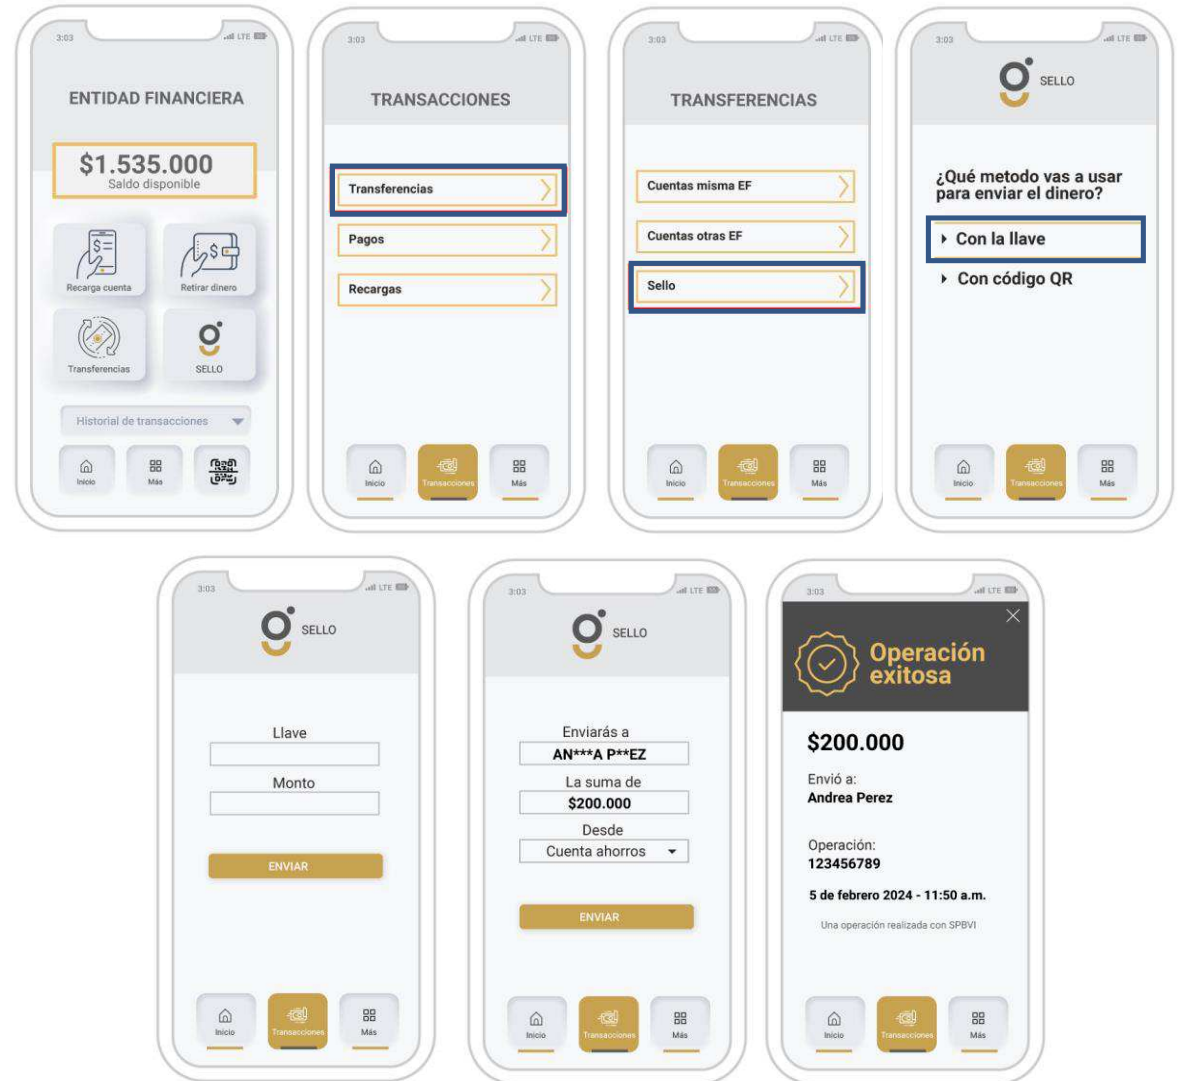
3:03

ENTIDAD FINANCIERA

$1.535.000
Saldo disponible

Recarga cuenta

Retirar dinero

Transferencias

SELLO

Historial de transacciones

Inicio

Más

3:03

TRANSACCIONES

Transferencias

Pagos

Recargas

Inicio

Transacciones

Más

3:03

TRANSFERENCIAS

Cuentas misma EF

Cuentas otras EF

Sello

Inicio

Transacciones

Más

3:03

SELLO

¿Qué metodo vas a usar para enviar el dinero?

Con la llave

Con código QR

Inicio

Transacciones

Más

3:03

SELLO

Llave

Monto

ENVIAR

Inicio

Transacciones

Más

3:03

SELLO

Enviarás a
AN***A P**EZ
La suma de
$200.000
Desde
Cuenta ahorros

ENVIAR

Inicio

Transacciones

Más

3:03

Operación exitosa

$200.000

Envió a:
Andrea Perez

Operación:
123456789

5 de febrero 2024 - 11:50 a.m.

Una operación realizada con SPBVI

Inicio

Transacciones

Más